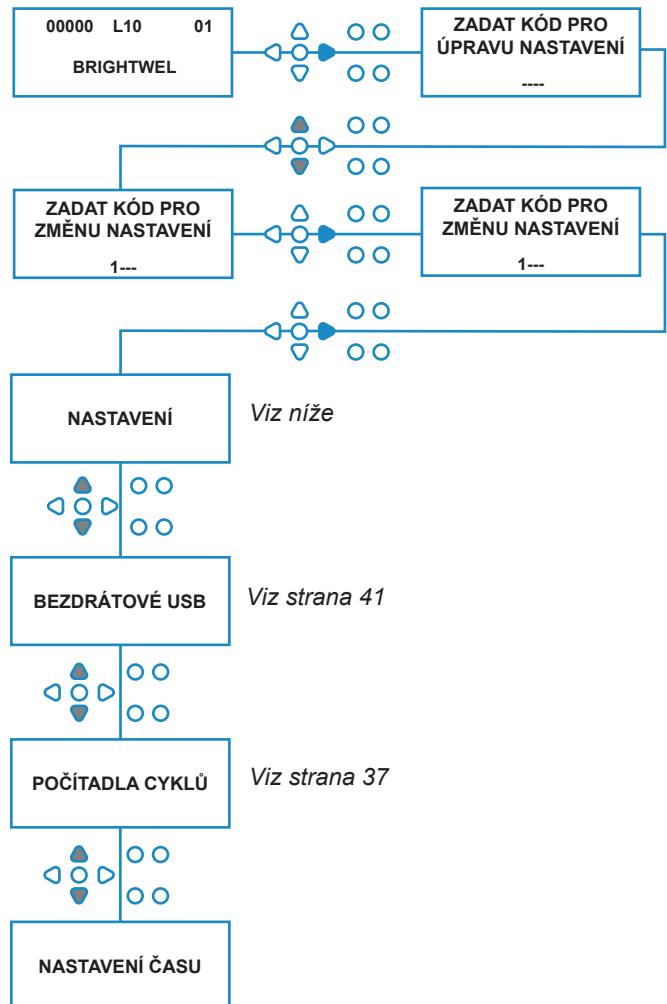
00000 L10 01

BRIGHTWEL

ZADAT KÓD PRO ÚPRAVU NASTAVENÍ

----

ZADAT KÓD PRO ZMĚNU NASTAVENÍ

1---

ZADAT KÓD PRO ZMĚNU NASTAVENÍ

1---

NASTAVENÍ

Viz níže

BEZDRÁTOVÉ USB

Viz strana 41

POČÍTADLA CYKLŮ

Viz strana 37

NASTAVENÍ ČASU